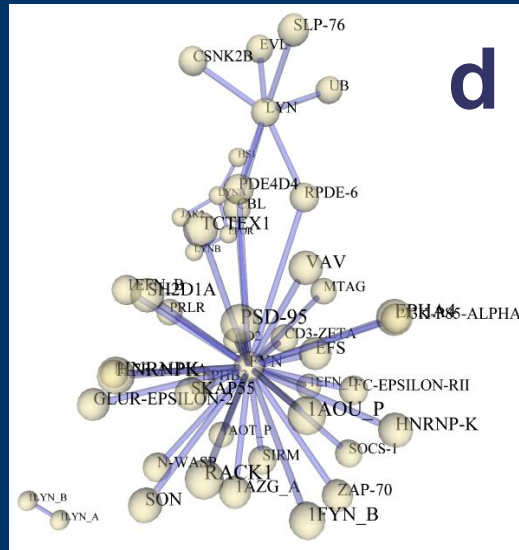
d

SLP-76
CSNK2B
EVL
UB
LYN
HS1
PDE4D4
LYN
BL
RPDE-6
JAK2
TCTEX1
LYNB
VAV
1FKN_B
SH2D1A
PRLR
MTAG
PSD-95
EPHA4
PI3K-P85-ALPHA
CD3-ZETA
LYN
EFS
HNRNPK
1FLN_
FC-EPSILON-RII
SKAP55
GLUR-EPSILON-2
1AOU_P
HNRNP-K
AOT_P
SIRM
SOCS-1
N-WASP
RACK1
ZAP-70
1AZG_A
SON
1FYN_B
1LYN_B
1LYN_A